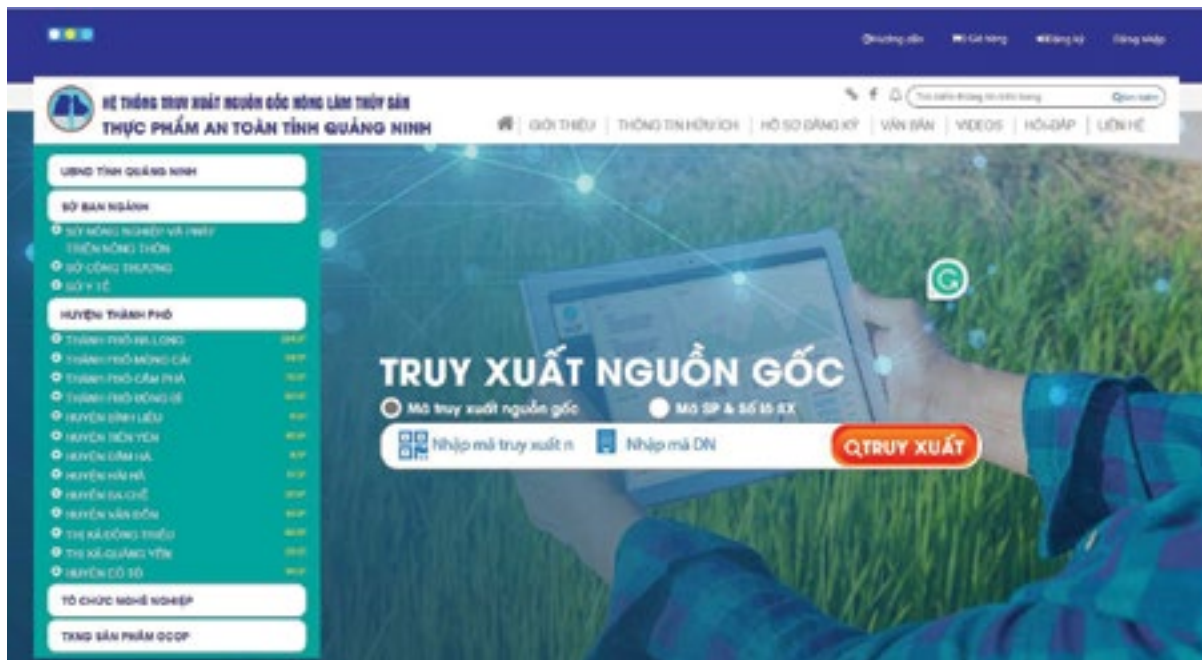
Hướng dẫn   Giỏ hàng   Đăng ký   Đăng nhập

HỆ THỐNG TRUY XUẤT NGUỒN GỐC NÔNG LÂM THỦY SẢN
THỰC PHẨM AN TOÀN TỈNH QUẢNG NINH

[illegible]   Tìm kiếm

GIỚI THIỆU | THÔNG TIN HỮU ÍCH | HỒ SƠ ĐĂNG KÝ | VĂN BẢN | VIDEOS | HỎI-ĐÁP | LIÊN HỆ

UBND TỈNH QUẢNG NINH
SỞ BAN NGÀNH
SỞ NÔNG NGHIỆP VÀ PHÁT TRIỂN NÔNG THÔN
SỞ CÔNG THƯƠNG
SỞ Y TẾ
HUYỆN, THÀNH PHỐ
THÀNH PHỐ HẠ LONG
THÀNH PHỐ MÓNG CÁI
THÀNH PHỐ CẨM PHẢ
THÀNH PHỐ UÔNG BÍ
HUYỆN BÌNH LIÊU
HUYỆN TIÊN YÊN
HUYỆN ĐẦM HÀ
HUYỆN HẢI HÀ
HUYỆN BA CHẼ
HUYỆN VÂN ĐỒN
THỊ XÃ ĐÔNG TRIỀU
THỊ XÃ QUẢNG YÊN
HUYỆN CÔ TÔ
TỔ CHỨC NGHỀ NGHIỆP
TKNG SẢN PHẨM OCOP

TRUY XUẤT NGUỒN GỐC
Mã truy xuất nguồn gốc   Mã SP & Số lô AX
Nhập mã truy xuất n   Nhập mã DN   TRUY XUẤT